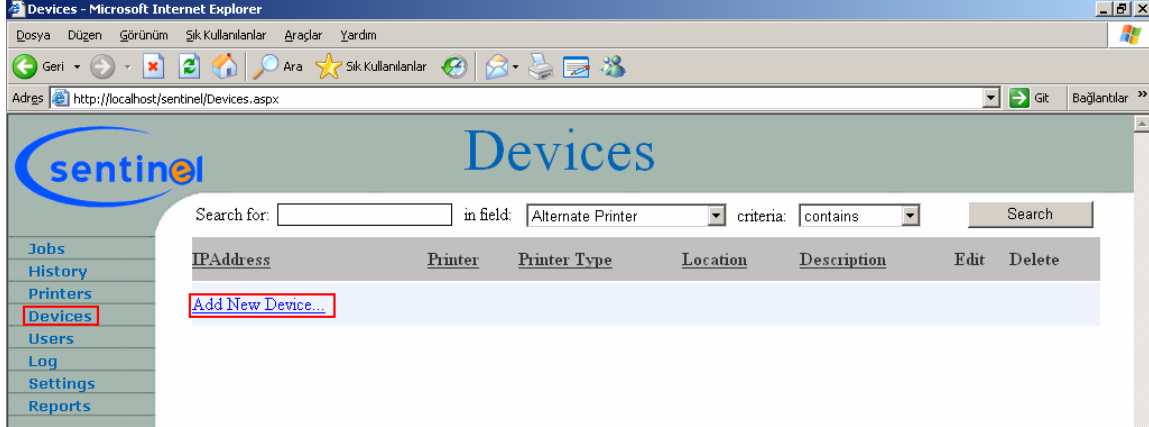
Devices - Microsoft Internet Explorer

Dosya Düzen Görünüm Sık Kullanılanlar Araçlar Yardım

Geri Ara Sık Kullanılanlar

Adres http://localhost/sentinel/Devices.aspx Git Bağlantılar »

sentinel

Devices

Search for: in field: Alternate Printer criteria: contains Search

| IPAddress | Printer | Printer Type | Location | Description | Edit | Delete |
|---|---|---|---|---|---|---|
| Add New Device... | | | | | | |

Jobs
History
Printers
Devices
Users
Log
Settings
Reports